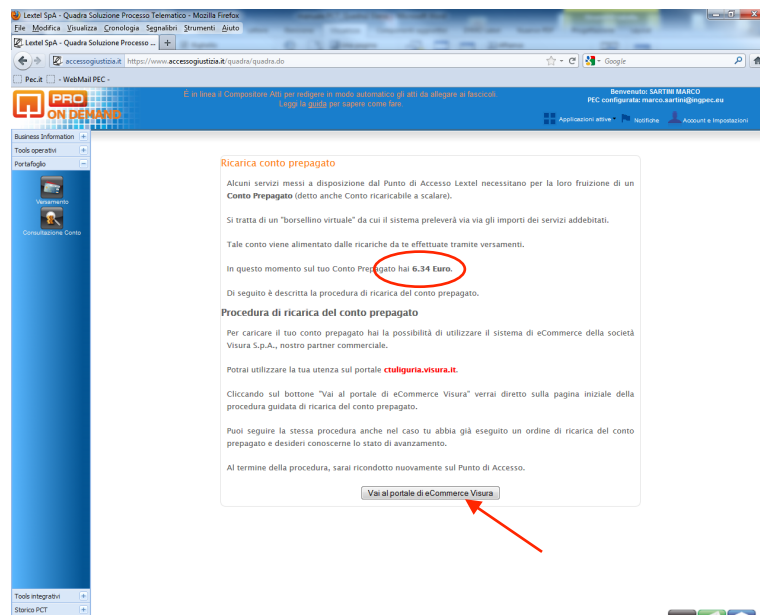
Lextel SpA - Quadra Soluzione Processo Telematico - Mozilla Firefox

File Modifica Visualizza Cronologia Segnalibri Strumenti Aiuto

Lextel SpA - Quadra Soluzione Processo ...

accessogiustizia.it https://www.accessogiustizia.it/quadra/quadra.do

Google

Pec.it - WebMail PEC -

PRO ON DEMAND

È in linea il Compositore Atti per redigere in modo automatico gli atti da allegare ai fascicoli. Leggi la guida per sapere come fare.

Benvenuto: SARTINI MARCO
PEC configurata: marco.sartini@ingpec.eu

Applicazioni attive Notifiche Account e Impostazioni

Business Information
Tools operativi
Portafoglio
Versamento
Consultazione Conto

Ricarica conto prepagato

Alcuni servizi messi a disposizione dal Punto di Accesso Lextel necessitano per la loro fruizione di un Conto Prepagato (detto anche Conto ricaricabile a scalare).

Si tratta di un "borsellino virtuale" da cui il sistema preleverà via via gli importi dei servizi addebitati.

Tale conto viene alimentato dalle ricariche da te effettuate tramite versamenti.

In questo momento sul tuo Conto Prepagato hai 6.34 Euro.

Di seguito è descritta la procedura di ricarica del conto prepagato.

Procedura di ricarica del conto prepagato

Per caricare il tuo conto prepagato hai la possibilità di utilizzare il sistema di eCommerce della società Visura S.p.A., nostro partner commerciale.

Potrai utilizzare la tua utenza sul portale ctuliguria.visura.it.

Cliccando sul bottone "Vai al portale di eCommerce Visura" verrai diretto sulla pagina iniziale della procedura guidata di ricarica del conto prepagato.

Puoi seguire la stessa procedura anche nel caso tu abbia già eseguito un ordine di ricarica del conto prepagato e desideri conoscerne lo stato di avanzamento.

Al termine della procedura, sarai ricondotto nuovamente sul Punto di Accesso.

Vai al portale di eCommerce Visura

Tools integrativi
Storico PCT